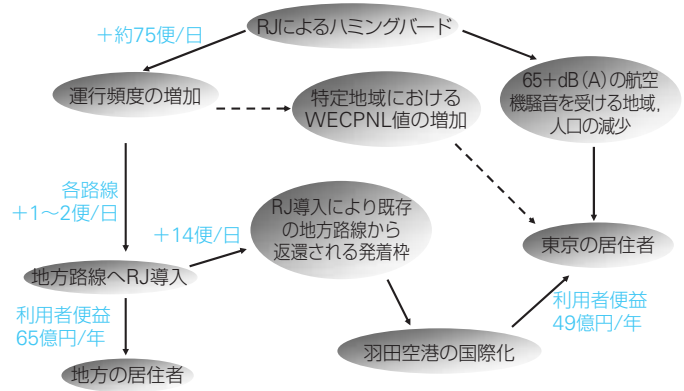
RJによるハミングバード

＋約75便/日

運行頻度の増加

特定地域における WECPNL値の増加

65＋dB（A）の航空機騒音を受ける地域，人口の減少

各路線 ＋1〜2便/日

＋14便/日

RJ導入により既存の地方路線から返還される発着枠

東京の居住者

地方路線へRJ導入

利用者便益 65億円/年

利用者便益 49億円/年

羽田空港の国際化

地方の居住者